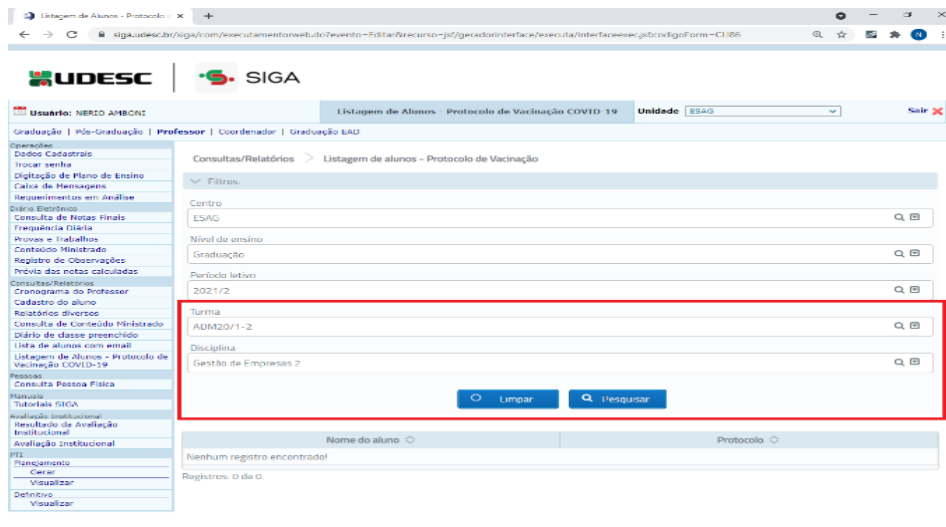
Listagem de Alunos - Protocolo ×  +

siga.udesc.br/siga/com/executamentoweb.do?evento=Editar&recurso=js/geradorinterface/executa/interfaceexecjsbcodigoForm=CU86

N

UDESC | SIGA

Usuário: NERIO AMBONI

Listagem de Alunos Protocolo de Vacinação COVID-19

Unidade ESAG

Sair

Graduação | Pós-Graduação | Professor | Coordenador | Graduação EAD

Operações
Dados Cadastrais
Trocar senha
Digitação de Plano de Ensino
Caixa de Mensagens
Requerimentos em Análise
Diário Eletrônico
Consulta de Notas Finais
Frequência Diária
Provas e Trabalhos
Conteúdo Ministrado
Registro de Observações
Prévia das notas calculadas
Consultas/Relatórios
Cronograma do Professor
Cadastro do aluno
Relatórios diversos
Consulta de Conteúdo Ministrado
Diário de classe preenchido
Lista de alunos com email
Listagem de Alunos - Protocolo de Vacinação COVID-19
Pessoas
Consulta Pessoa Física
Manuais
Tutoriais SIGA
Avaliação Institucional
Resultado da Avaliação Institucional
Avaliação Institucional
PTI
Planejamento
Gerar
Visualizar
Definitivo
Visualizar

Consultas/Relatórios > Listagem de alunos - Protocolo de Vacinação

Filtros

Centro
ESAG

Nível de ensino
Graduação

Período letivo
2021/2

Turma
ADM20/1-2

Disciplina
Gestão de Empresas 2

Limpar
Pesquisar

| Nome do aluno | Protocolo |
|---|---|
| Nenhum registro encontrado! | |

Registros: 0 de 0.